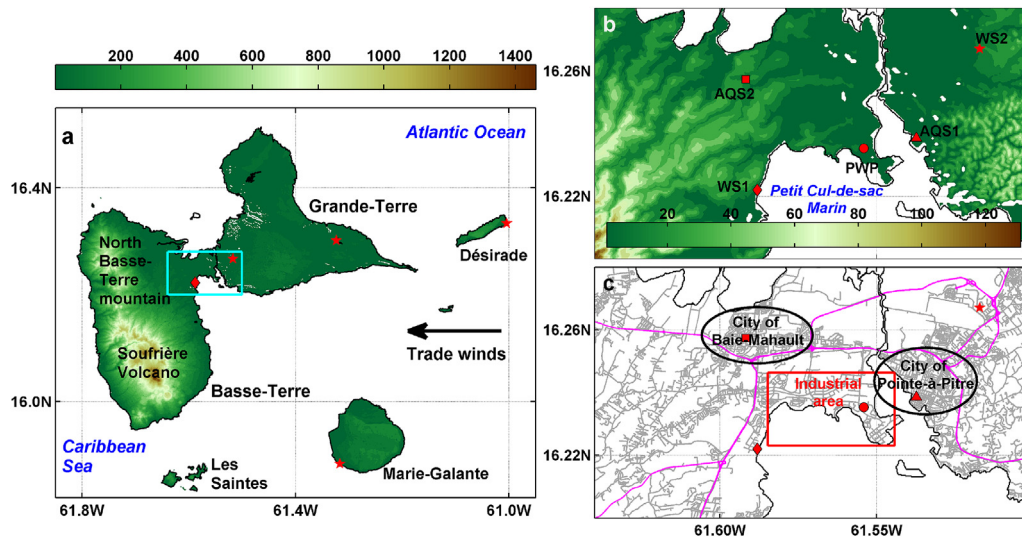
200 400 600 800 1000 1200 1400

a

Atlantic Ocean

16.4N

Grande-Terre

North Basse-Terre mountain

Désirade

Trade winds

Soufrière Volcano

Basse-Terre

16.0N

Caribbean Sea

Marie-Galante

Les Saintes

61.8W 61.4W 61.0W

b

WS2

16.26N

AQS2

AQS1

PWP

WS1

Petit Cul-de-sac Marin

16.22N

20 40 60 80 100 120

c

16.26N

City of Baie-Mahault

City of Pointe-à-Pitre

Industrial area

16.22N

61.60W 61.55W